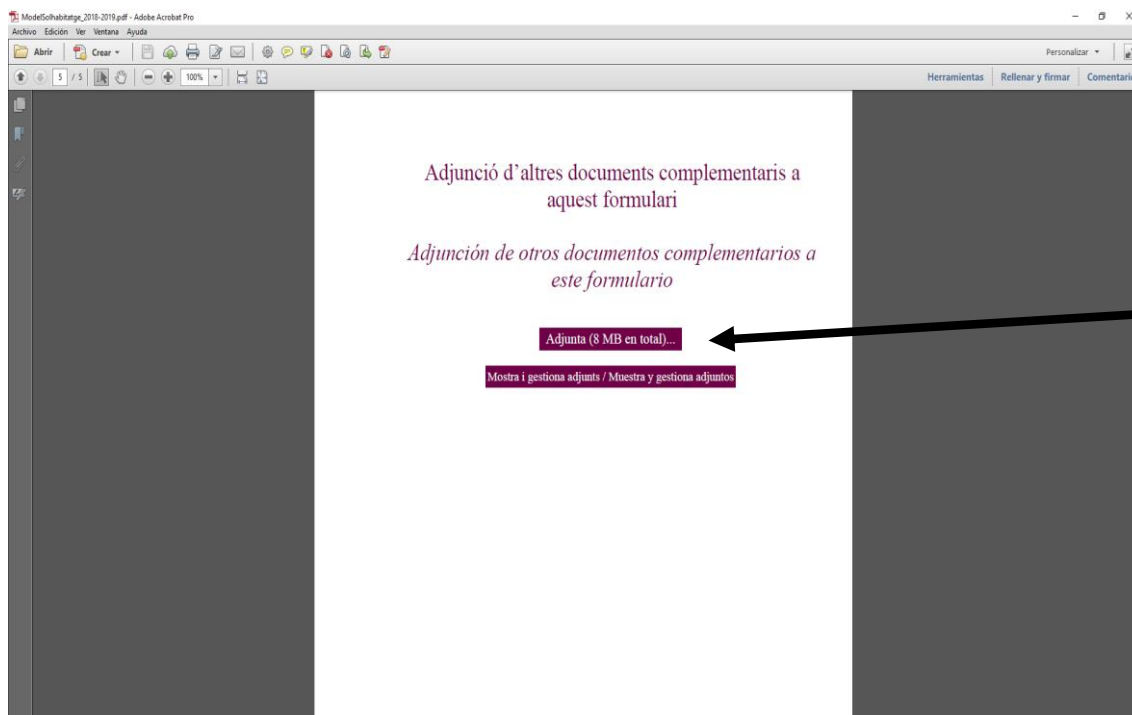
ModelSolhabitatge_2018-2019.pdf - Adobe Acrobat Pro

Archivo Edición Ver Ventana Ayuda

Abrir Crear

Personalizar

5 / 5 100%

Herramientas Rellenar y firmar Comentario

Adjunció d'altres documents complementaris a aquest formulari

Adjunción de otros documentos complementarios a este formulario

Adjunta (8 MB en total)...

Mostra i gestiona adjunts / Muestra y gestiona adjuntos